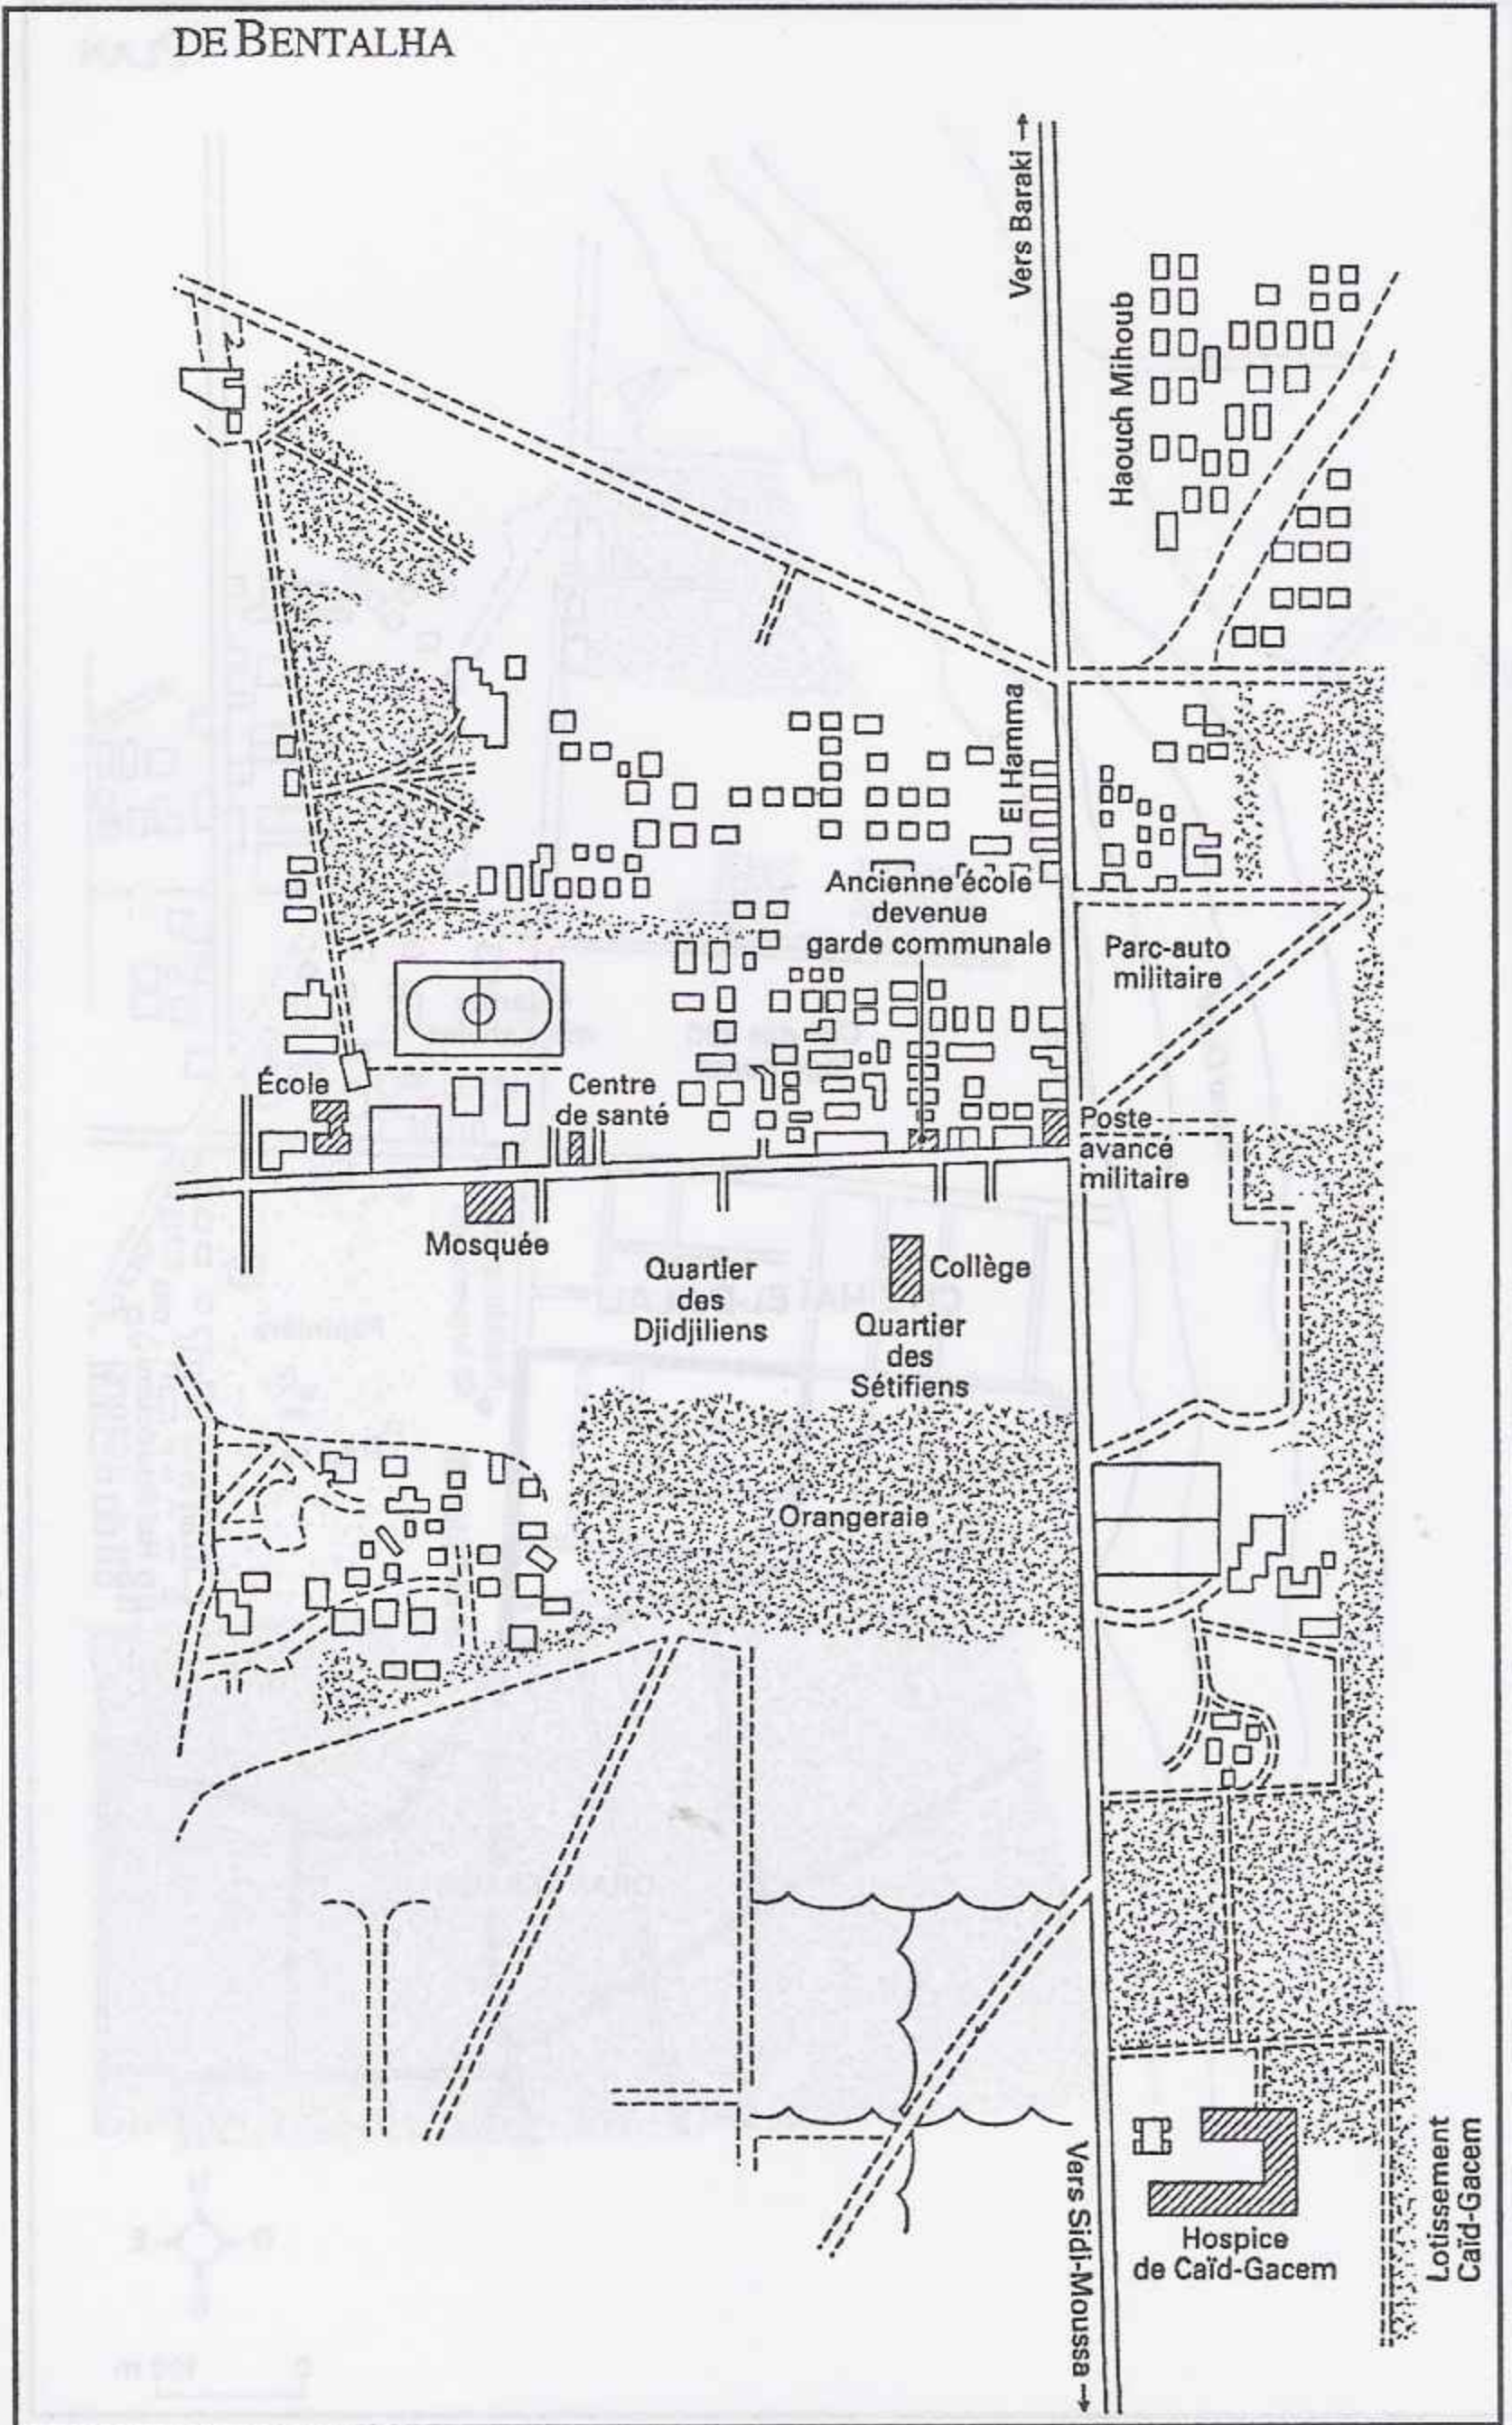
DE BENTALHA

Vers Baraki →

Haouch Mihoub

El Hamma

Ancienne école devenue garde communale

Parc-auto militaire

École

Centre de santé

Poste avancé militaire

Mosquée

Quartier des Djidjiliens

Collège

Quartier des Sétifiens

Orangeraie

Vers Sidi-Moussa →

Hospice de Caïd-Gacem

Lotissement Caïd-Gacem